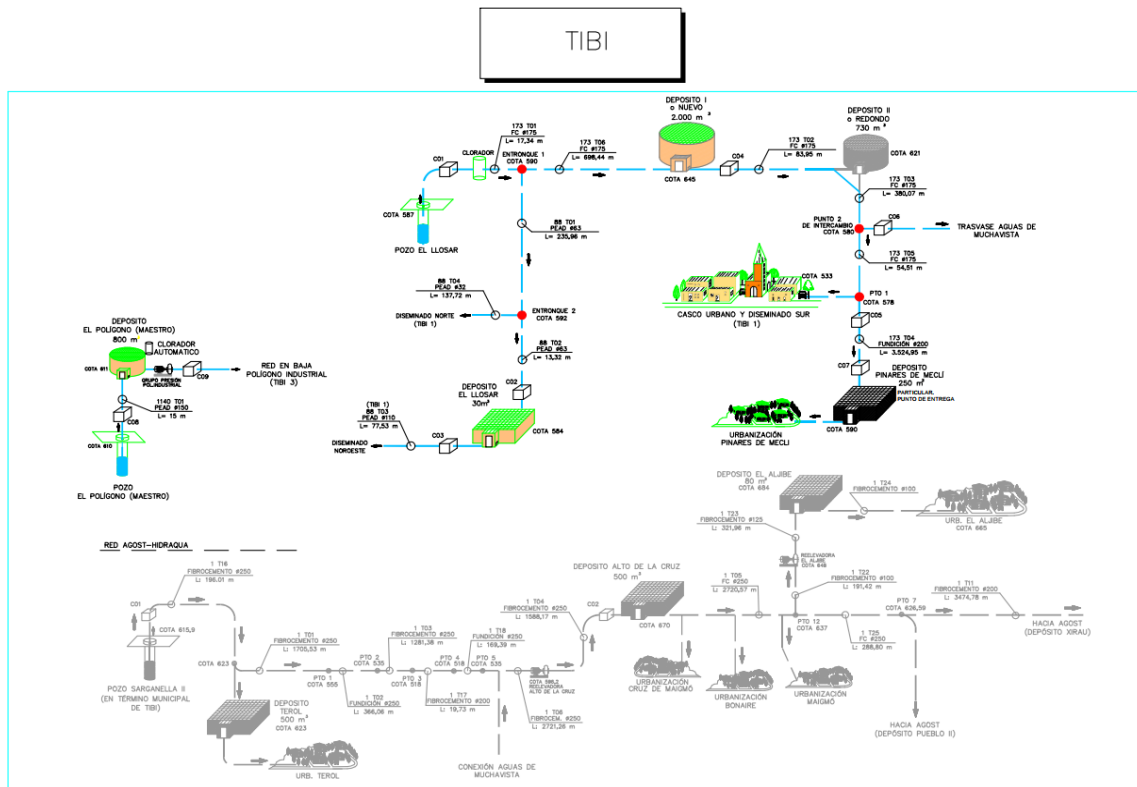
TIBI

DEPOSITO I
o NUEVO
2.000 m³

DEPOSITO II
o REDONDO
730 m³

173 T01
FC #175
L= 17,34 m

CLORADOR

ENTRONQUE 1
COTA 590

C01

173 T06
FC #175
L= 698,44 m

C04

173 T02
FC #175
L= 83,95 m

COTA 621

COTA 645

173 T03
FC #175
L= 380,07 m

COTA 587

POZO EL LLOSAR

88 T01
PEAD #63
L= 235,96 m

PUNTO 2
DE INTERCAMBIO
COTA 580

C06

TRASVASE AGUAS DE
MUCHAVISTA

173 T05
FC #175
L= 54,51 m

COTA 533

88 T04
PEAD #32
L= 137,72 m

ENTRONQUE 2
COTA 592

PTO 1
COTA 578

DISEMINADO NORTE
(TIBI 1)

CASCO URBANO Y DISEMINADO SUR
(TIBI 1)

C05

DEPOSITO
EL POLÍGONO (MAESTRO)
800 m³

CLORADOR
AUTOMATICO

173 T04
FUNDICIÓN #200
L= 3.524,95 m

88 T02
PEAD #63
L= 13,32 m

COTA 611

GRUPO PRESIÓN
POLINDUSTRIAL

C09

RED EN BAJA
POLÍGONO INDUSTRIAL
(TIBI 3)

C07

DEPOSITO
PINARES DE MECLÍ
250 m³

C02

DEPOSITO
EL LLOSAR
30m³

PARTICULAR
PUNTO DE ENTREGA

1140 T01
PEAD #150
L= 15 m

C08

(TIBI 1)
88 T03
PEAD #110
L= 77,53 m

COTA 584

URBANIZACIÓN
PINARES DE MECLÍ

COTA 590

DISEMINADO
NORDESTE

C03

COTA 610

POZO
EL POLÍGONO (MAESTRO)

DEPOSITO EL ALJIBE
80 m³
COTA 684

1 T24
FIBROCEMENTO #100

1 T23
FIBROCEMENTO #125
L: 321,96 m

URB. EL ALJIBE
COTA 665

RED AGOST-HIDRAQUA

REELEVADORA
EL ALJIBE
COTA 646

1 T16
FIBROCEMENTO #250
L: 195,01 m

DEPOSITO ALTO DE LA CRUZ
500 m³

1 T05
FC #250
L: 2720,37 m

1 T22
FIBROCEMENTO #100
L: 191,42 m

1 T11
FIBROCEMENTO #200
L: 3474,78 m

C01

1 T04
FIBROCEMENTO #250
L: 1588,17 m

C02

PTO 7
COTA 636,59

COTA 615,9

1 T01
FIBROCEMENTO #250
L: 1705,53 m

1 T03
FIBROCEMENTO #250
L: 1281,38 m

1 T18
FUNDICIÓN #250
L: 169,39 m

COTA 670

PTO 12
COTA 637

1 T25
FC #250
L: 288,80 m

HACIA AGOST
(DEPÓSITO XIRAU)

COTA 623

PTO 1
COTA 555

PTO 2
COTA 535

PTO 3
COTA 518

PTO 4
COTA 518

PTO 5
COTA 535

COTA 586,2
REELEVADORA
ALTO DE LA CRUZ

POZO SARGANELLA II
(EN TÉRMINO MUNICIPAL
DE TIBI)

DEPOSITO
TEROL
500 m³
COTA 623

1 T02
FUNDICIÓN #250
L: 366,06 m

1 T17
FIBROCEMENTO #200
L: 19,73 m

1 T06
FIBROCEM. #250
L: 2721,26 m

URBANIZACIÓN
CRUZ DE MAIGMÓ

URBANIZACIÓN
BONAIRE

URBANIZACIÓN
MAIGMÓ

HACIA AGOST
(DEPÓSITO PUEBLO II)

URB. TEROL

CONEXIÓN AGUAS DE
MUCHAVISTA